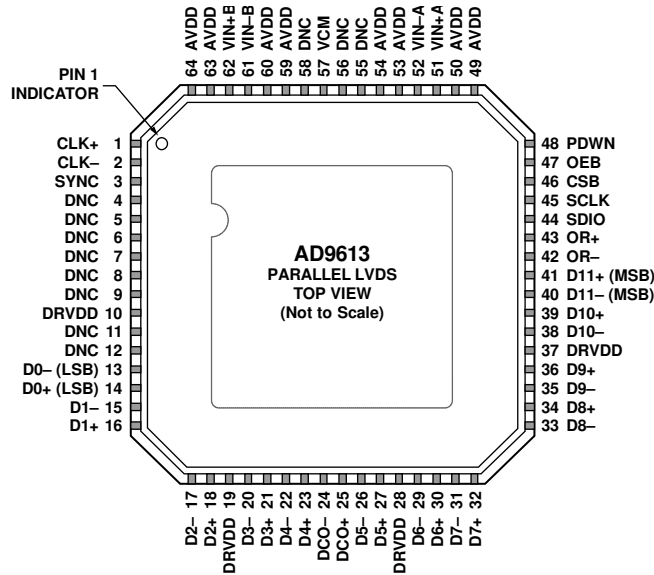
64 AVDD
63 AVDD
62 VIN+B
61 VIN–B
60 AVDD
59 AVDD
58 DNC
57 VCM
56 DNC
55 DNC
54 AVDD
53 AVDD
52 VIN–A
51 VIN+A
50 AVDD
49 AVDD

PIN 1 INDICATOR

CLK+ 1
CLK– 2
SYNC 3
DNC 4
DNC 5
DNC 6
DNC 7
DNC 8
DNC 9
DRVDD 10
DNC 11
DNC 12
D0– (LSB) 13
D0+ (LSB) 14
D1– 15
D1+ 16

AD9613
PARALLEL LVDS
TOP VIEW
(Not to Scale)

48 PDWN
47 OEB
46 CSB
45 SCLK
44 SDIO
43 OR+
42 OR–
41 D11+ (MSB)
40 D11– (MSB)
39 D10+
38 D10–
37 DRVDD
36 D9+
35 D9–
34 D8+
33 D8–

D2– 17
D2+ 18
DRVDD 19
D3– 20
D3+ 21
D4– 22
D4+ 23
DCO– 24
DCO+ 25
D5– 26
D5+ 27
DRVDD 28
D6– 29
D6+ 30
D7– 31
D7+ 32